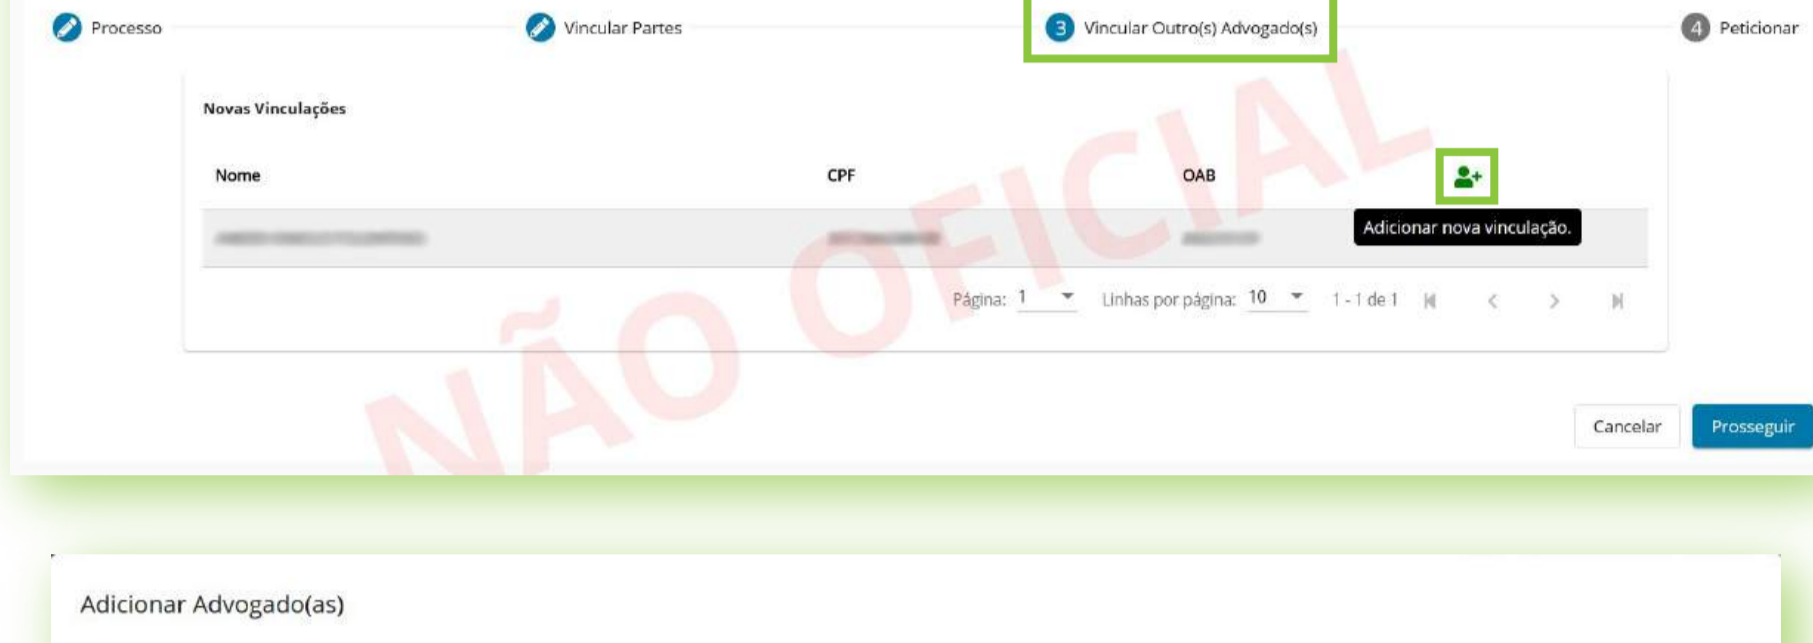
Processo
Vincular Partes
3 Vincular Outro(s) Advogado(s)
4 Peticionar

Novas Vinculações

| Nome | CPF | OAB |
|---|---|---|
| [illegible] | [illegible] | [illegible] |

Adicionar nova vinculação.

Página: 1 Linhas por página: 10 1 - 1 de 1

NÃO OFICIAL

Cancelar
Prosseguir

Adicionar Advogado(as)